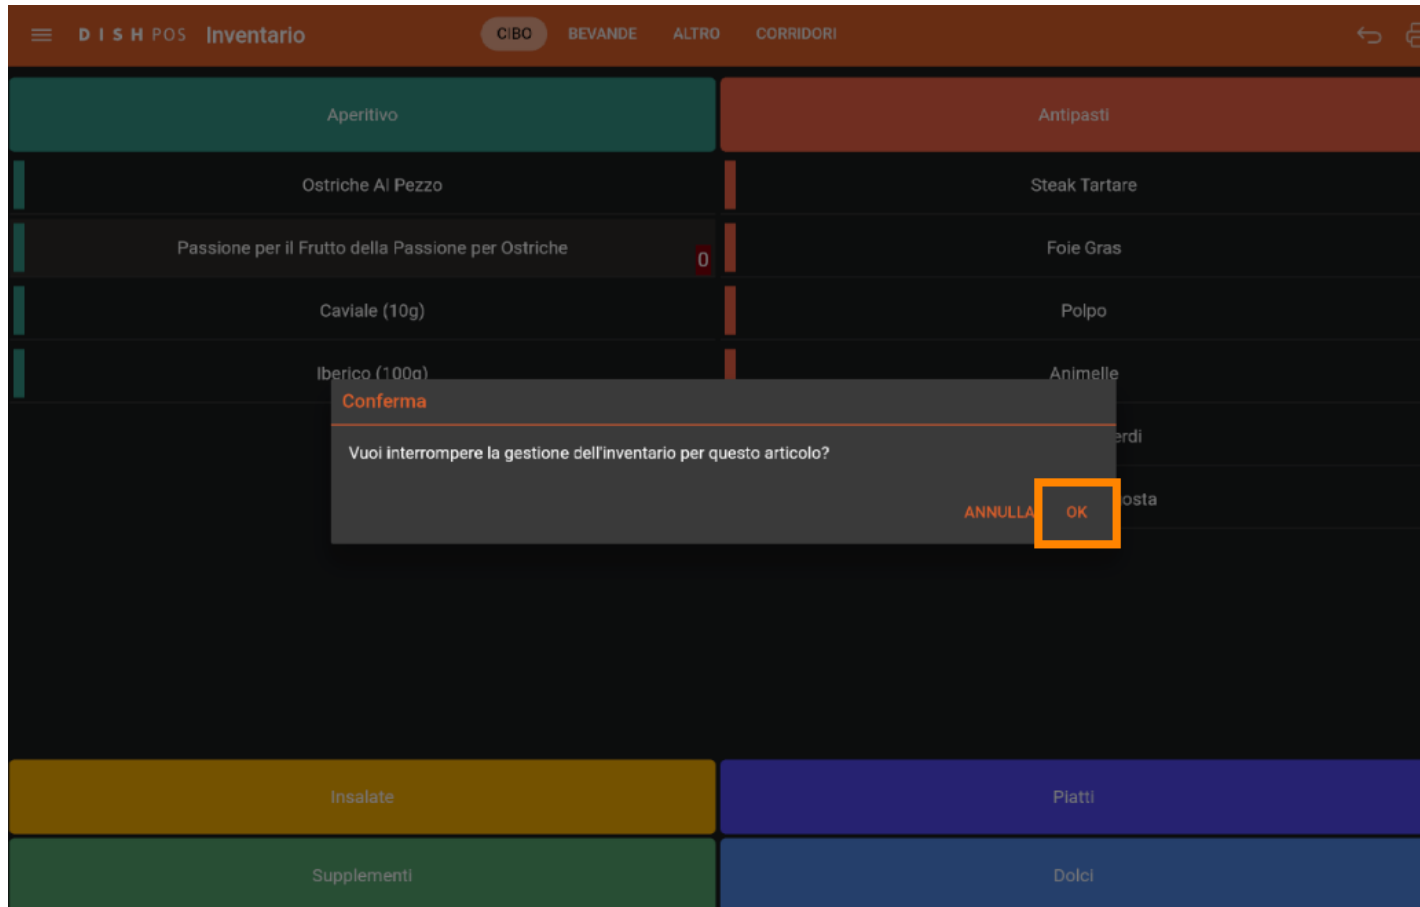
DISH POS Inventario

CIBO BEVANDE ALTRO CORRIDORI

Aperitivo

Antipasti

Ostriche Al Pezzo

Steak Tartare

Passione per il Frutto della Passione per Ostriche

0

Foie Gras

Caviale (10g)

Polpo

Iberico (100g)

Animelle

Conferma

Vuoi interrompere la gestione dell'inventario per questo articolo?

ANNULLA OK

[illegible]erdi

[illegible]osta

Insalate

Piatti

Supplementi

Dolci